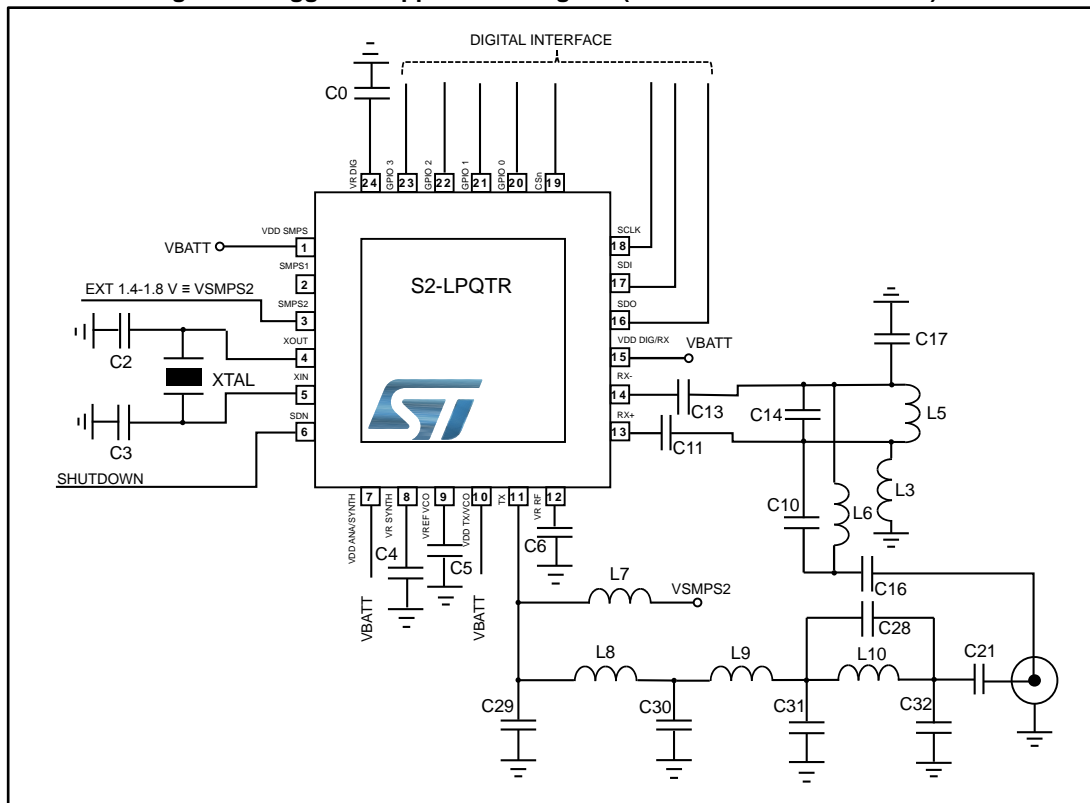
DIGITAL INTERFACE

C0

VR DIG 24
GPIO 3 23
GPIO 2 22
GPIO 1 21
GPIO 0 20
CSn 19

VDD SMPS 1
VBATT
SMPS1 2
EXT 1.4-1.8 V ≡ VSMPS2
SMPS2 3
XOUT 4
C2
XTAL
XIN 5
C3
SDN 6
SHUTDOWN

S2-LPQTR

SCLK 18
SDI 17
SDO 16
VDD DIG/RX 15
VBATT
RX- 14
RX+ 13

C17
C13
C14
L5
C11
L3
C10
L6

7 VDD ANA/SYNTH
8 VR SYNTH
9 VREF VCO
10 VDD TX/VCO
11 TX
12 VR RF

VBATT
C4
C5
VBATT
C6

L7
VSMPS2
C16
C28
L8
L9
L10
C21
C29
C30
C31
C32